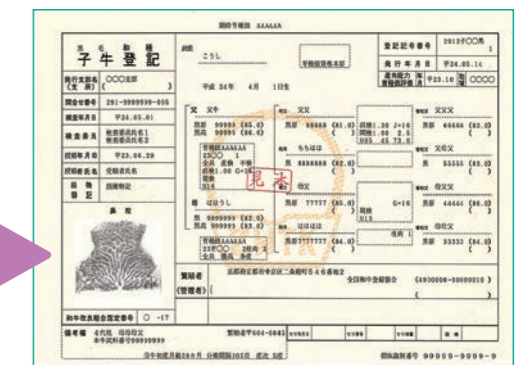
個体識別番号 AAAAAA

黒毛和種 子牛登記

名号 こうし

登記記号番号 2012F〇〇号

発行年月日 平24.05.14

発行支部名 〇〇〇支部

平成 24年 4月 1日生

父 父牛

祖父 父父

祖祖父 父父父

生年月日 平24.03.01

母 ははうし

祖母 ちちはは

母父

母母父

母母

繁殖者 京都府京都市中京区二条町5 4 6番地2

(管理者)

全国和牛登録協会

見本

鼻紋

備考

個体識別番号 99999-9999-9